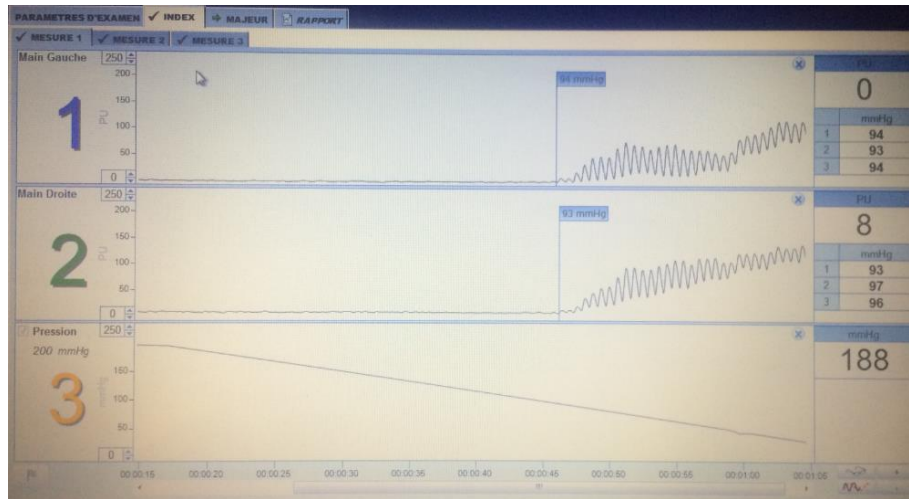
PARAMETRES D'EXAMEN ✓ INDEX ➔ MAJEUR RAPPORT

✓ MESURE 1 ✓ MESURE 2 ✓ MESURE 3

Main Gauche 250
200
150
100
50
0
PU
1
94 mmHg

PU
0
mmHg
| 1 | 94 |
|---|---|
| 2 | 93 |
| 3 | 94 |

Main Droite 250
200
150
100
50
0
PU
2
93 mmHg

PU
8
mmHg
| 1 | 93 |
|---|---|
| 2 | 97 |
| 3 | 96 |

Pression 250
200 mmHg
150
100
50
0
mmHg
3

mmHg
188

00:00:15 00:00:20 00:00:25 00:00:30 00:00:35 00:00:40 00:00:45 00:00:50 00:00:55 00:01:00 00:01:05